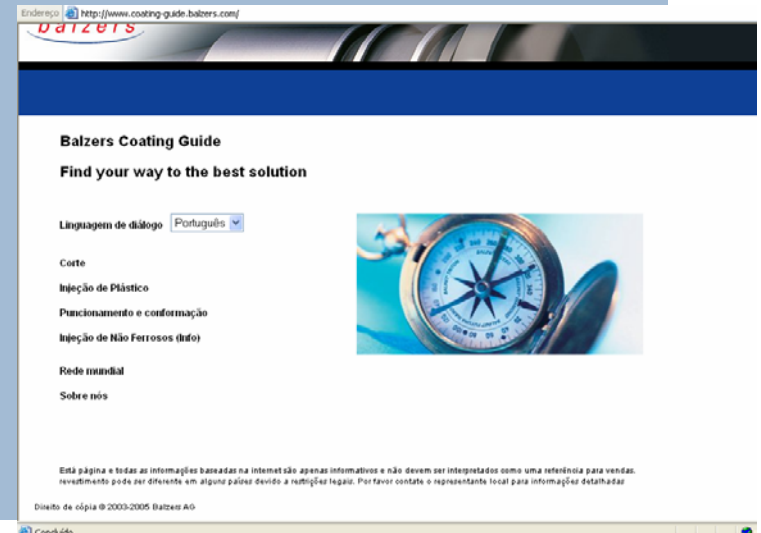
Endereço http://www.coating-guide.balzers.com/

balzers

Balzers Coating Guide

Find your way to the best solution

Linguagem de diálogo Português

Corte

Injeção de Plástico

Puncionamento e conformação

Injeção de Não Ferrosos (Info)

Rede mundial

Sobre nós

Está página e todas as informações baseadas na internet são apenas informativos e não devem ser interpretados como uma referência para vendas. revestimento pode ser diferente em alguns países devido a restrições legais. Por favor contate o representante local para informações detalhadas

Direito de cópia © 2003-2005 Balzers AG

Concluído